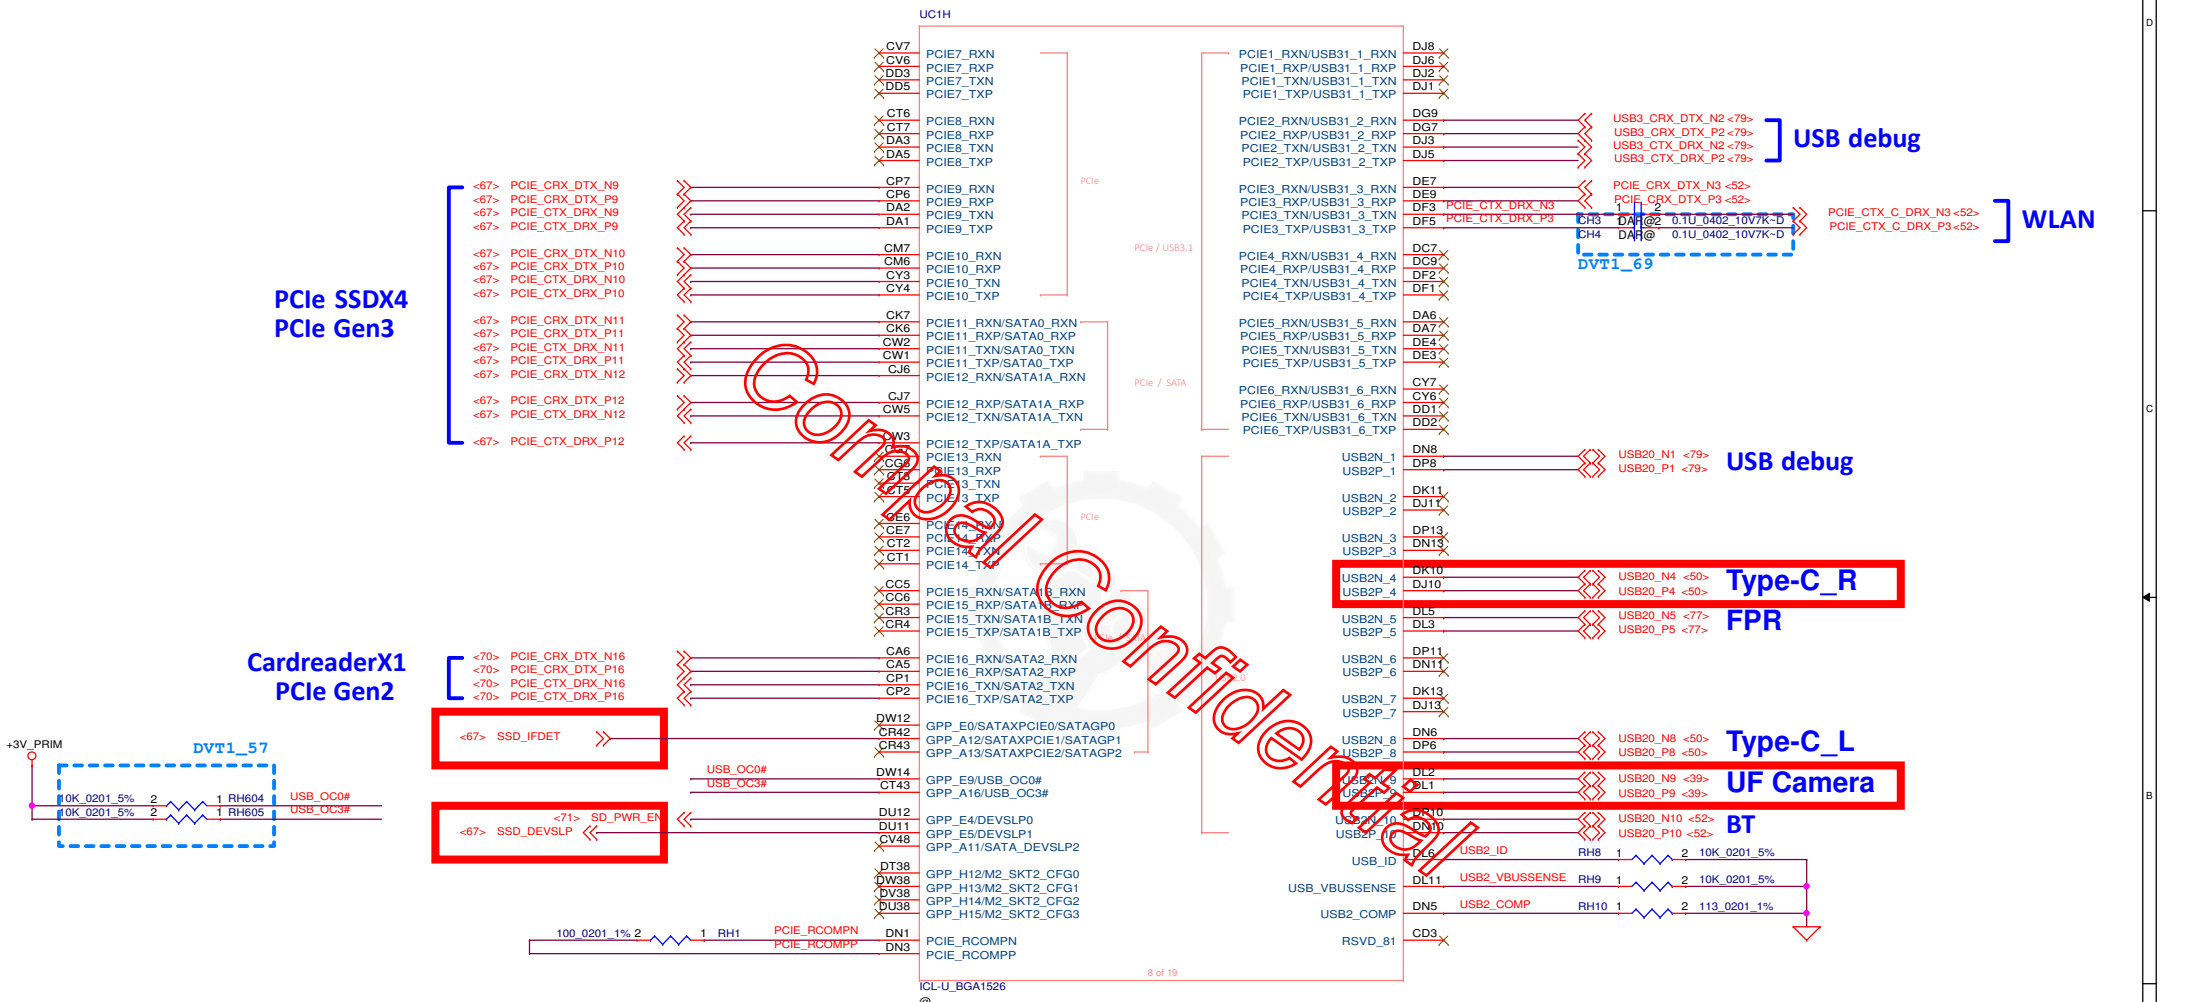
UC1H

CV7 PCIE7_RXN
CV6 PCIE7_RXP
DD3 PCIE7_TXN
DD5 PCIE7_TXP

CT6 PCIE8_RXN
CT7 PCIE8_RXP
DA3 PCIE8_TXN
DA5 PCIE8_TXP

PCIe SSDX4
PCIe Gen3

<67> PCIE_CRX_DTX_N9 CP7 PCIE9_RXN
<67> PCIE_CRX_DTX_P9 CP6 PCIE9_RXP
<67> PCIE_CTX_DRX_N9 DA2 PCIE9_TXN
<67> PCIE_CTX_DRX_P9 DA1 PCIE9_TXP

<67> PCIE_CRX_DTX_N10 CM7 PCIE10_RXN
<67> PCIE_CRX_DTX_P10 CM6 PCIE10_RXP
<67> PCIE_CTX_DRX_N10 CY3 PCIE10_TXN
<67> PCIE_CTX_DRX_P10 CY4 PCIE10_TXP

<67> PCIE_CRX_DTX_N11 CK7 PCIE11_RXN/SATA0_RXN
<67> PCIE_CRX_DTX_P11 CK6 PCIE11_RXP/SATA0_RXP
<67> PCIE_CTX_DRX_N11 CW2 PCIE11_TXN/SATA0_TXN
<67> PCIE_CTX_DRX_P11 CW1 PCIE11_TXP/SATA0_TXP
<67> PCIE_CRX_DTX_N12 CJ6 PCIE12_RXN/SATA1A_RXN

<67> PCIE_CRX_DTX_P12 CJ7 PCIE12_RXP/SATA1A_RXP
<67> PCIE_CTX_DRX_N12 CW5 PCIE12_TXN/SATA1A_TXN

<67> PCIE_CTX_DRX_P12 CW3 PCIE12_TXP/SATA1A_TXP

PCIE13_RXN
CG8 PCIE13_RXP
CT3 PCIE13_TXN
CT5 PCIE13_TXP

CE6 PCIE14_RXN
CE7 PCIE14_RXP
CT2 PCIE14_TXN
CT1 PCIE14_TXP

CC5 PCIE15_RXN/SATA1B_RXN
CC6 PCIE15_RXP/SATA1B_RXP
CR3 PCIE15_TXN/SATA1B_TXN
CR4 PCIE15_TXP/SATA1B_TXP

CardreaderX1
PCIe Gen2

<70> PCIE_CRX_DTX_N16 CA6 PCIE16_RXN/SATA2_RXN
<70> PCIE_CRX_DTX_P16 CA5 PCIE16_RXP/SATA2_RXP
<70> PCIE_CTX_DRX_N16 CP1 PCIE16_TXN/SATA2_TXN
<70> PCIE_CTX_DRX_P16 CP2 PCIE16_TXP/SATA2_TXP

<67> SSD_IFDET DW12 GPP_E0/SATAXPCIE0/SATAGP0
CR42 GPP_A12/SATAXPCIE1/SATAGP1
CR43 GPP_A13/SATAXPCIE2/SATAGP2

+3V_PRIM
DVT1_57
USB_OC0# DW14 GPP_E9/USB_OC0#
USB_OC3# CT43 GPP_A16/USB_OC3#
10K_0201_5% 2 1 RH604 USB_OC0#
10K_0201_5% 2 1 RH605 USB_OC3#

<71> SD_PWR_EN DU12 GPP_E4/DEVSLP0
<67> SSD_DEVSLP DU11 GPP_E5/DEVSLP1
CV48 GPP_A11/SATA_DEVSLP2

DT38 GPP_H12/M2_SKT2_CFG0
DW38 GPP_H13/M2_SKT2_CFG1
DV38 GPP_H14/M2_SKT2_CFG2
DU38 GPP_H15/M2_SKT2_CFG3

100_0201_1% 2 1 RH1 PCIE_RCOMPN DN1 PCIE_RCOMPN
PCIE_RCOMPP DN3 PCIE_RCOMPP

ICL-U_BGA1526
@

PCIe
PCIe / USB3.1
PCIe / SATA
PCIe
8 of 19

PCIE1_RXN/USB31_1_RXN DJ8
PCIE1_RXP/USB31_1_RXP DJ6
PCIE1_TXN/USB31_1_TXN DJ2
PCIE1_TXP/USB31_1_TXP DJ1

PCIE2_RXN/USB31_2_RXN DG9 USB3_CRX_DTX_N2 <79>
PCIE2_RXP/USB31_2_RXP DG7 USB3_CRX_DTX_P2 <79>
PCIE2_TXN/USB31_2_TXN DJ3 USB3_CTX_DRX_N2 <79>
PCIE2_TXP/USB31_2_TXP DJ5 USB3_CTX_DRX_P2 <79>
USB debug

PCIE3_RXN/USB31_3_RXN DE7 PCIE_CRX_DTX_N3 <52>
PCIE3_RXP/USB31_3_RXP DE9 PCIE_CRX_DTX_P3 <52>
PCIE3_TXN/USB31_3_TXN DF3 PCIE_CTX_DRX_N3 CH3 DAR@2 0.1U_0402_10V7K~D PCIE_CTX_C_DRX_N3 <52>
PCIE3_TXP/USB31_3_TXP DF5 PCIE_CTX_DRX_P3 CH4 DAR@ 0.1U_0402_10V7K~D PCIE_CTX_C_DRX_P3 <52>
DVT1_69
WLAN

PCIE4_RXN/USB31_4_RXN DC7
PCIE4_RXP/USB31_4_RXP DC9
PCIE4_TXN/USB31_4_TXN DF2
PCIE4_TXP/USB31_4_TXP DF1

PCIE5_RXN/USB31_5_RXN DA6
PCIE5_RXP/USB31_5_RXP DA7
PCIE5_TXN/USB31_5_TXN DE4
PCIE5_TXP/USB31_5_TXP DE3

PCIE6_RXN/USB31_6_RXN CY7
PCIE6_RXP/USB31_6_RXP CY6
PCIE6_TXN/USB31_6_TXN DD1
PCIE6_TXP/USB31_6_TXP DD2

USB2N_1 DN8 USB20_N1 <79>
USB2P_1 DP8 USB20_P1 <79>
USB debug

USB2N_2 DK11
USB2P_2 DJ11

USB2N_3 DP13
USB2P_3 DN13

USB2N_4 DK10 USB20_N4 <50>
USB2P_4 DJ10 USB20_P4 <50>
Type-C_R

USB2N_5 DL5 USB20_N5 <77>
USB2P_5 DL3 USB20_P5 <77>
FPR

USB2N_6 DP11
USB2P_6 DN11

USB2N_7 DK13
USB2P_7 DJ13

USB2N_8 DN6 USB20_N8 <50>
USB2P_8 DP6 USB20_P8 <50>
Type-C_L

USB2N_9 DL2 USB20_N9 <39>
USB2P_9 DL1 USB20_P9 <39>
UF Camera

USB2N_10 DP10 USB20_N10 <52>
USB2P_10 DN10 USB20_P10 <52>
BT

USB_ID DL6 USB2_ID RH8 1 2 10K_0201_5%
USB_VBUSSENSE DL11 USB2_VBUSSENSE RH9 1 2 10K_0201_5%
USB2_COMP DN5 USB2_COMP RH10 1 2 113_0201_1%
RSVD_81 CD3

Compal Confidential

D
C
B